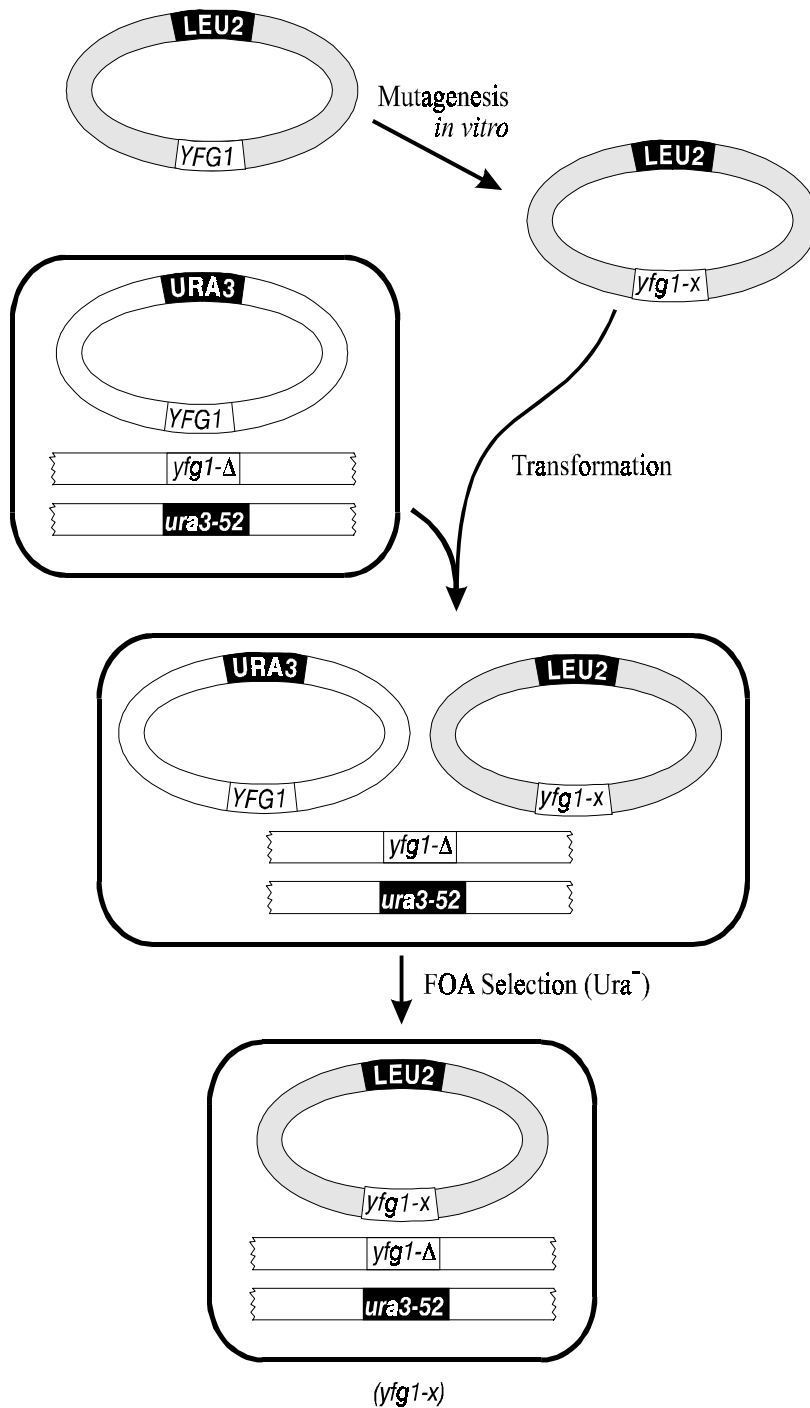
LEU2

YFG1

Mutagenesis
in vitro

LEU2

yfg1-x

URA3

YFG1

yfg1-Δ

ura3-52

Transformation

URA3

YFG1

LEU2

yfg1-x

yfg1-Δ

ura3-52

FOA Selection (Ura$^{-}$)

LEU2

yfg1-x

yfg1-Δ

ura3-52

(yfg1-x)